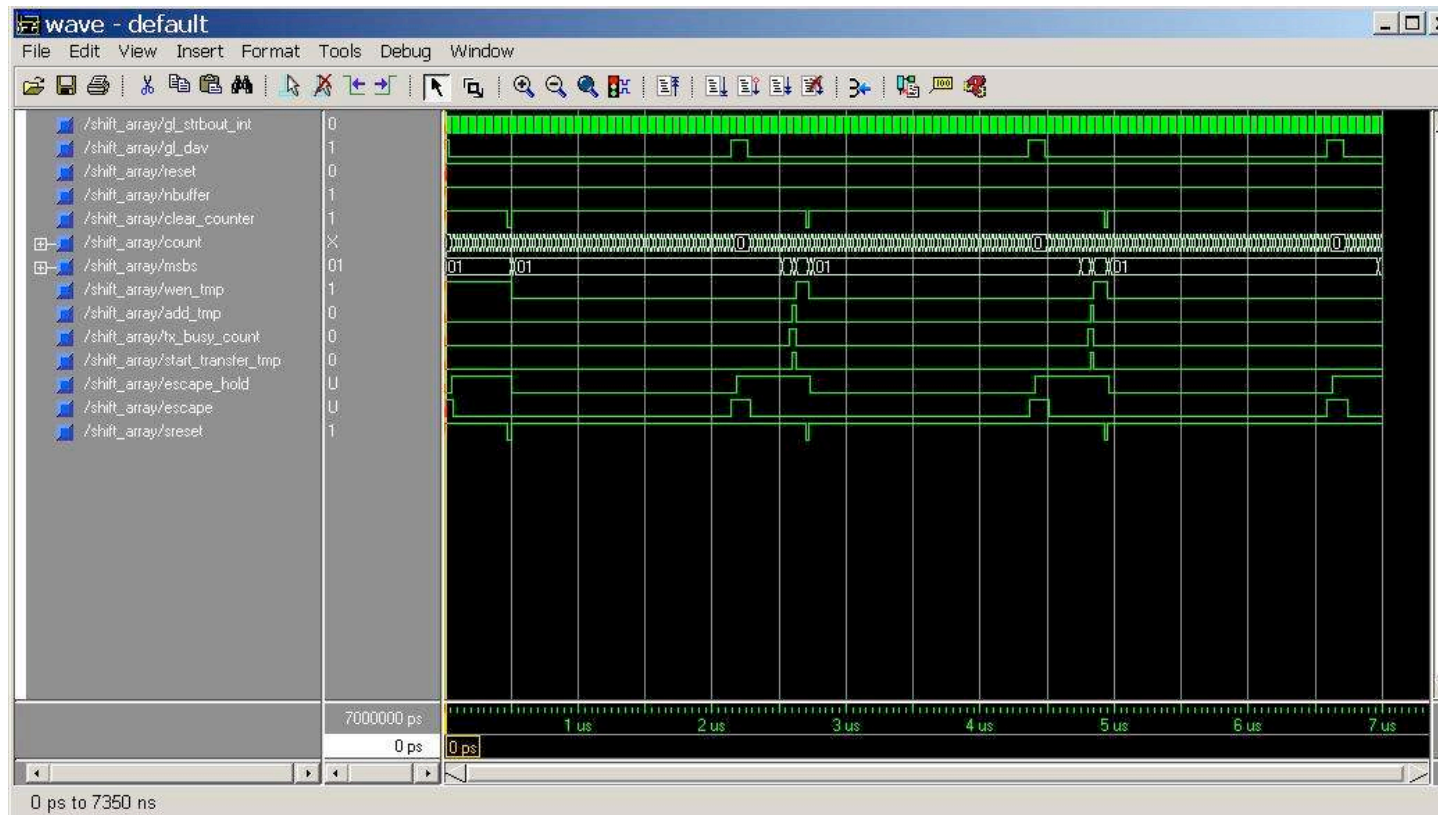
wave - default

File Edit View Insert Format Tools Debug Window

| Signal | Value |
|---|---|
| /shift_array/gl_strbout_int | 0 |
| /shift_array/gl_dav | 1 |
| /shift_array/reset | 0 |
| /shift_array/nbuffer | 1 |
| /shift_array/clear_counter | 1 |
| /shift_array/count | X |
| /shift_array/msbs | 01 |
| /shift_array/wen_tmp | 1 |
| /shift_array/add_tmp | 0 |
| /shift_array/tx_busy_count | 0 |
| /shift_array/start_transfer_tmp | 0 |
| /shift_array/escape_hold | U |
| /shift_array/escape | U |
| /shift_array/sreset | 1 |

0 0 0

01 01 01 01

7000000 ps

0 ps

0 ps

1 us 2 us 3 us 4 us 5 us 6 us 7 us

0 ps to 7350 ns